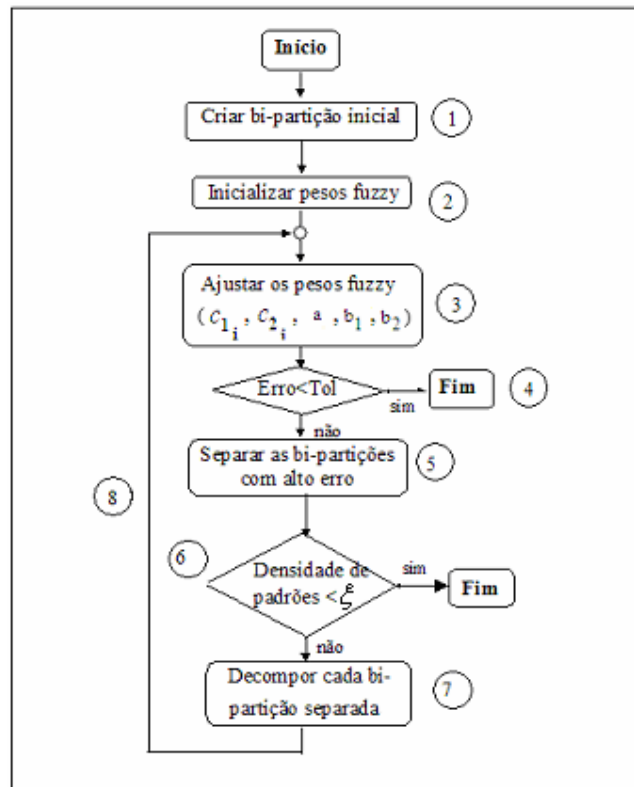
Início

Criar bi-partição inicial

1

Inicializar pesos fuzzy

2

Ajustar os pesos fuzzy ($c_{1_i}$, $c_{2_i}$, a, $b_1$, $b_2$)

3

Erro<Tol

sim

Fim

4

não

Separar as bi-partições com alto erro

5

8

6

Densidade de padrões < $\xi$

sim

Fim

não

Decompor cada bi-partição separada

7